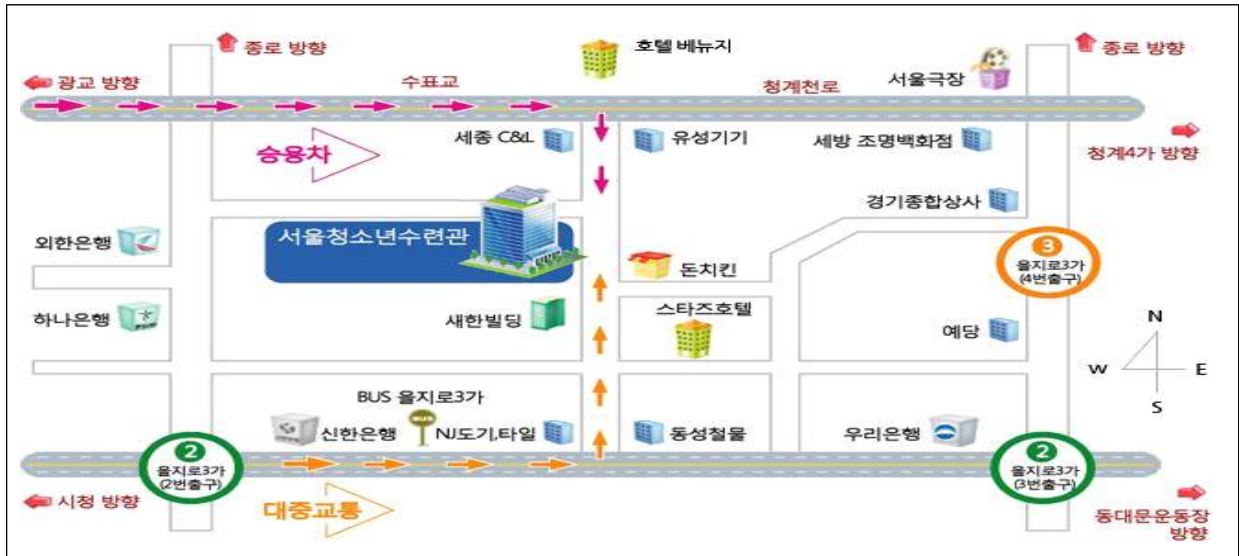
종로 방향

호텔 베뉴지

종로 방향

광교 방향

수표교

청계천로

서울극장

세종 C&L

유성기기

세방 조명백화점

청계4가 방향

승용차

경기종합상사

외한은행

서울청소년수련관

돈치킨

3
을지로3가
(4번출구)

하나은행

새한빌딩

스타즈호텔

예당

N
W
E
S

BUS 을지로3가

BUS

신한은행

NJ도기,타일

동성철물

우리은행

2
을지로3가
(2번출구)

2
을지로3가
(3번출구)

시청 방향

대중교통

동대문운동장 방향